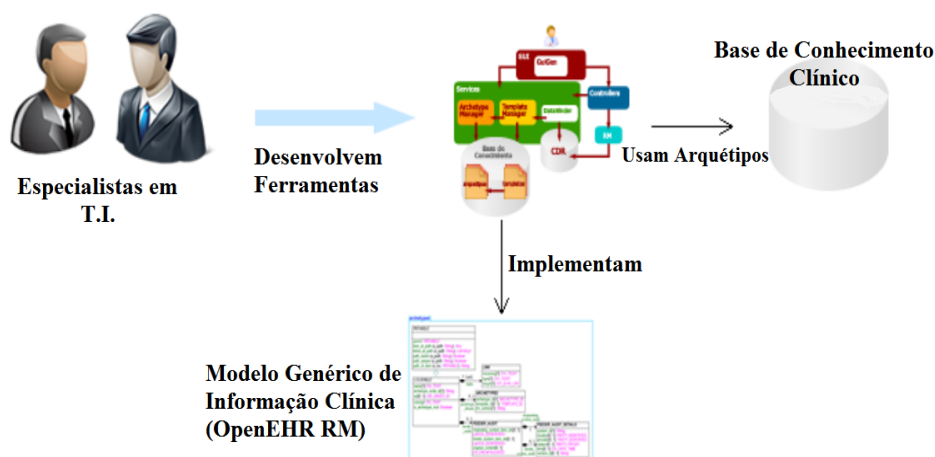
Especialistas em T.I.

Desenvolvem Ferramentas

GUI

GuiGen

Services

Archetype Manager

Template Manager

DataBinder

Controllers

RM

CDR

Base de Conhecimento

Base de Conhecimento Clínico

Usam Arquétipos

Implementam

Modelo Genérico de Informação Clínica (OpenEHR RM)